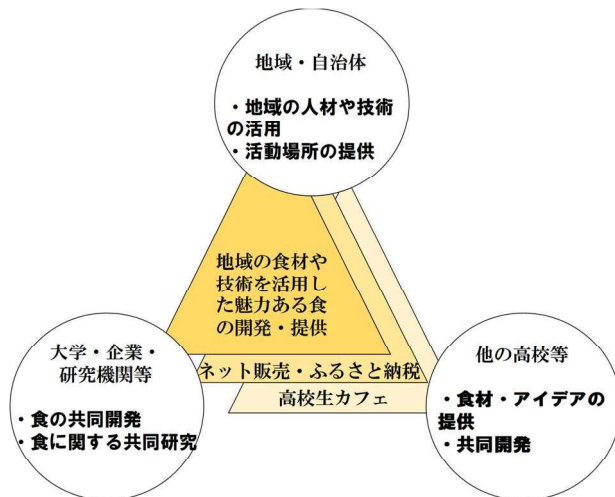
地域・自治体

・地域の人材や技術の活用
・活動場所の提供

地域の食材や技術を活用した魅力ある食の開発・提供

ネット販売・ふるさと納税

高校生カフェ

大学・企業・研究機関等

・食の共同開発
・食に関する共同研究

他の高校等

・食材・アイデアの提供
・共同開発